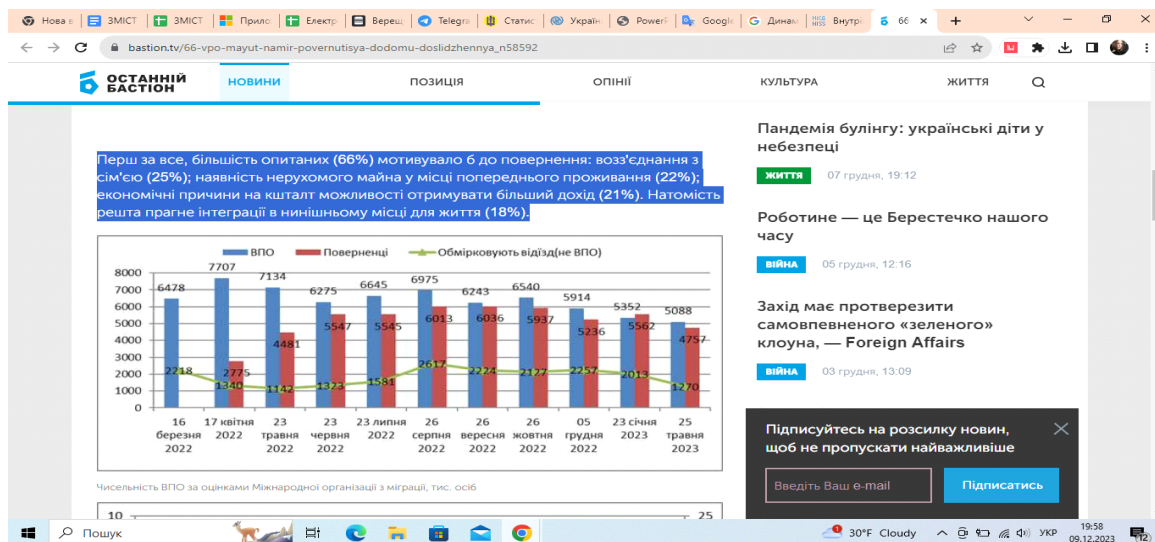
Нова в | ЗМІСТ | ЗМІСТ | Прило | Електр | Вереш | Telegra | Статис | Україн | PowerP | Google | Динам | Внутрі | 66

bastion.tv/66-vpo-mayut-namir-povernutisya-dodomu-doslidzhennya_n58592

ОСТАННІЙ БАСТІОН

НОВИНИ | ПОЗИЦІЯ | ОПІНІЇ | КУЛЬТУРА | ЖИТТЯ

Перш за все, більшість опитаних (66%) мотивувало б до повернення: воз'єднання з сім'єю (25%); наявність нерухомого майна у місці попереднього проживання (22%); економічні причини на кшталт можливості отримувати більший дохід (21%). Натомість решта прагне інтеграції в нинішньому місці для життя (18%).

ВПО | Поверненці | Обмірковують відїзд(не ВПО)

8000
7000
6000
5000
4000
3000
2000
1000
0

| | 16 березня 2022 | 17 квітня 2022 | 23 травня 2022 | 23 червня 2022 | 23 липня 2022 | 26 серпня 2022 | 26 вересня 2022 | 26 жовтня 2022 | 05 грудня 2022 | 23 січня 2023 | 25 травня 2023 |
|---|---|---|---|---|---|---|---|---|---|---|---|
| ВПО | 6478 | 7707 | 7134 | 6275 | 6645 | 6975 | 6243 | 6540 | 5914 | 5352 | 5088 |
| Поверненці | | 2775 | 4481 | 5547 | 5545 | 6013 | 6036 | 5937 | 5236 | 5562 | 4757 |
| Обмірковують відїзд(не ВПО) | 2218 | 1340 | 1142 | 1323 | 1581 | 2617 | 2224 | 2127 | 2257 | 2013 | 1270 |

Чисельність ВПО за оцінками Міжнародної організації з міграції, тис. осіб

10
25

Пандемія булінгу: українські діти у небезпеці
ЖИТТЯ 07 грудня, 19:12

Роботине — це Берестечко нашого часу
ВІЙНА 05 грудня, 12:16

Захід має протверезити самовпевненого «зеленого» клоуна, — Foreign Affairs
ВІЙНА 03 грудня, 13:09

Підписуйтесь на розсилку новин, щоб не пропускати найважливіше
Введіть Ваш e-mail
Підписатись

Пошук
30°F Cloudy
УКР
19:58
09.12.2023
12